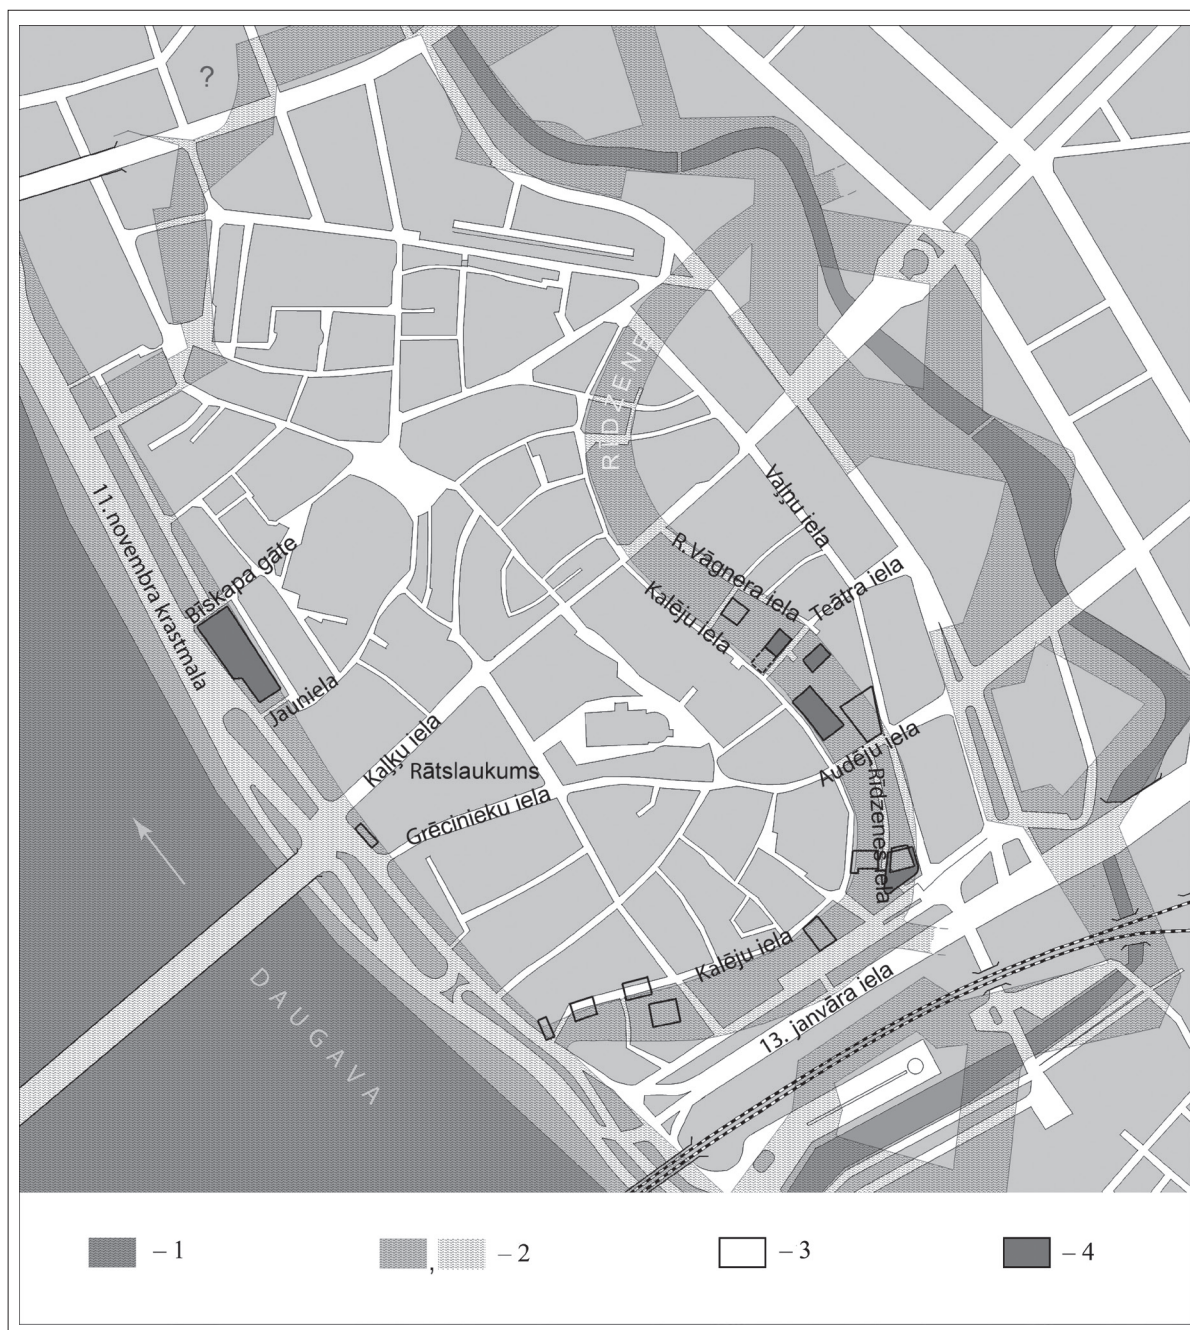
?

RĪDZENE

Vaļņu iela

R. Vāgnera iela

Teātra iela

Kalēju iela

11. novembra krastmala

Bīskapa gāte

Jauniela

Kaļķu iela

Rātslaukums

Grēcinieku iela

Audēju iela

Rīdzenes iela

Kalēju iela

13. janvāra iela

DAUGAVA

– 1

, – 2

– 3

– 4